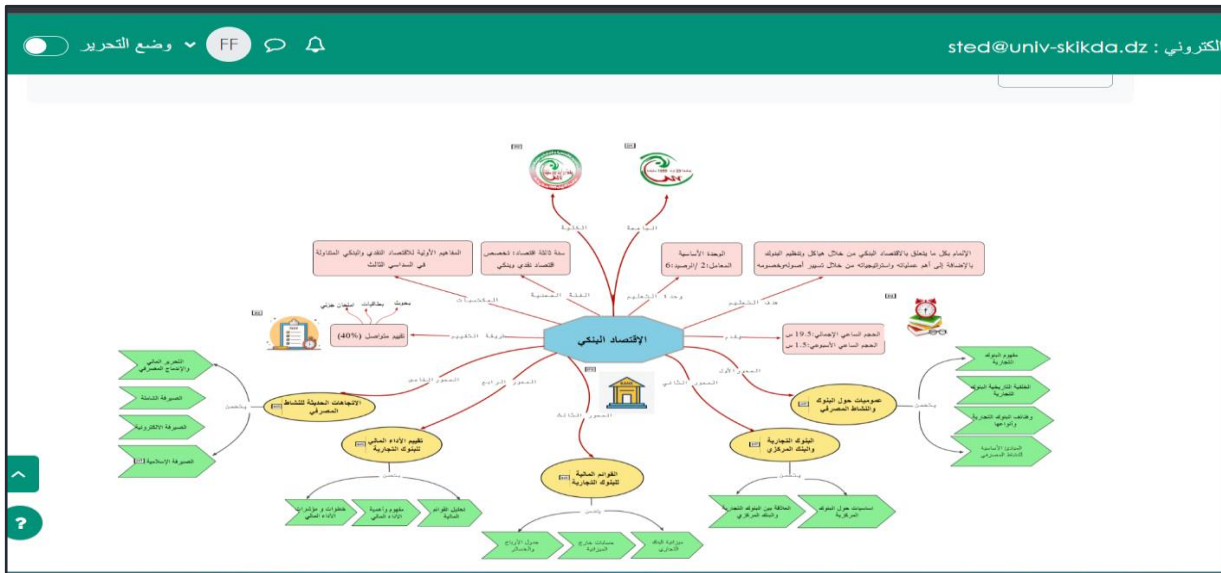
الكتروني : sted@univ-skikda.dz

وضع التحرير

FF

الاقتصاد البنكي

الكلية

الجامعة

سنة ثالثة اقتصاد تخصص اقتصاد نقدي وبنكي

المفاهيم الأولية للاقتصاد النقدي والبنكي المتداولة في السداسي الثالث

الوحدة الأساسية
المعامل:2 /الرصيد:6

الإلمام بكل ما يتعلق بالاقتصاد البنكي من خلال هيكل وتنظيم البنوك بالإضافة إلى أهم عملياته واستراتيجياته من خلال تسيير أصوله وخصومه

الفئة المستهدفة

المكتسبات

وحدة التعليم

هدف التعليم

الحجم الساعي الإجمالي:19.5 سا
الحجم الساعي الأسبوعي:1.5 سا

طريقة التقييم

تقييم متواصل (40%)

بحوث

بطاقات

امتحان جزئي

المحور الأول

المحور الثاني

المحور الثالث

المحور الرابع

المحور الخامس

عموميات حول البنوك والنشاط المصرفي

يتضمن

مفهوم البنوك التجارية

الخلفية التاريخية للبنوك التجارية

وظائف البنوك التجارية وأنواعها

المبادئ الأساسية للنشاط المصرفي

البنوك التجارية والبنك المركزي

يتضمن

أساسيات حول البنوك المركزية

العلاقة بين البنوك التجارية والبنك المركزي

القوائم المالية للبنوك التجارية

يتضمن

ميزانية البنك التجاري

عمليات خارج الميزانية

جدول الأرباح والخسائر

تقييم الأداء المالي للبنوك التجارية

يتضمن

تحليل القوائم المالية

مفهوم وأهمية الأداء المالي

خطوات و مؤشرات الأداء المالي

الاتجاهات الحديثة للنشاط المصرفي

يتضمن

التحرر المالي والاندماج المصرفي

الصيرفة الشاملة

الصيرفة الالكترونية

الصيرفة الإسلامية